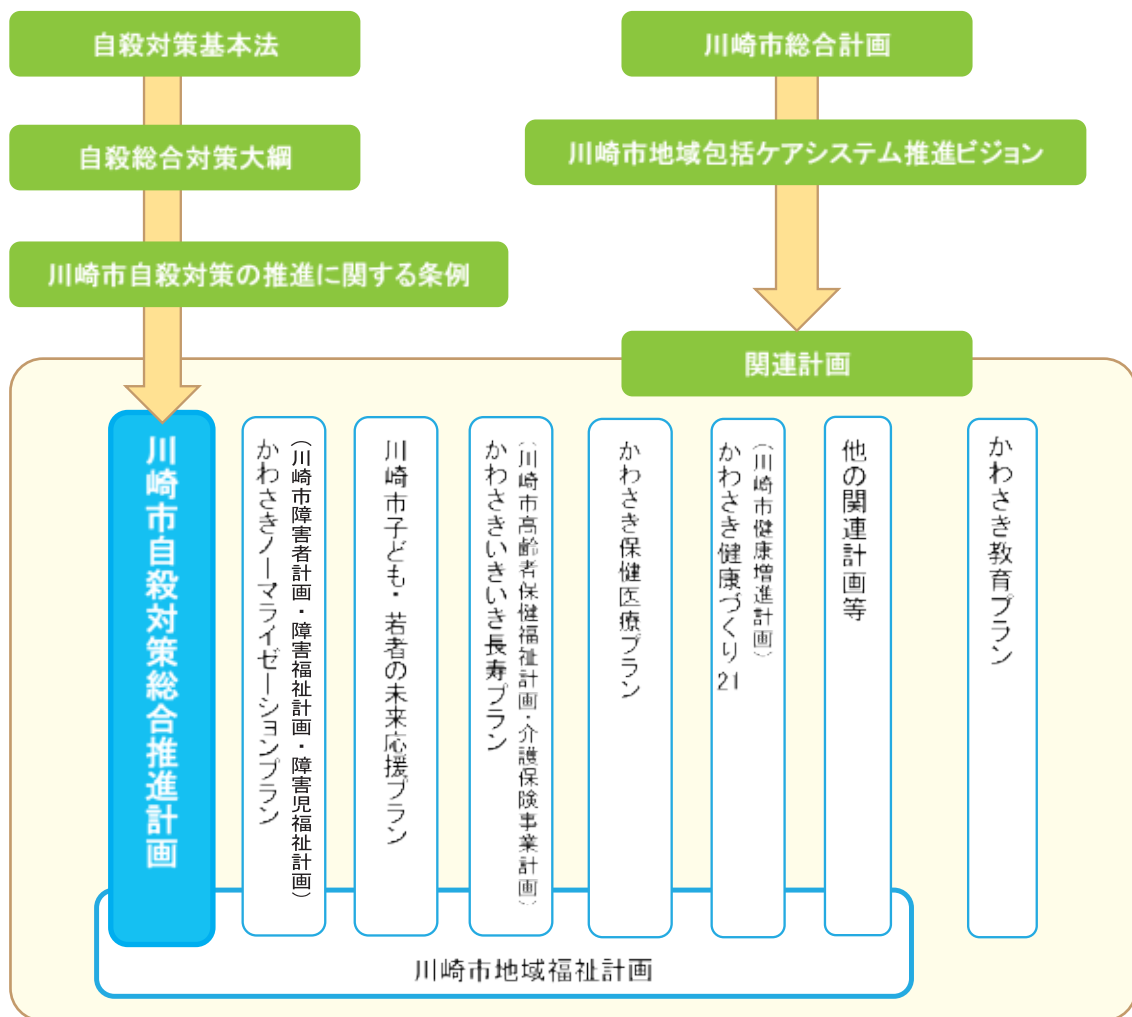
自殺対策基本法

自殺総合対策大綱

川崎市自殺対策の推進に関する条例

川崎市総合計画

川崎市地域包括ケアシステム推進ビジョン

関連計画

川崎市自殺対策総合推進計画

かわさきノーマライゼーションプラン（川崎市障害者計画・障害福祉計画・障害児福祉計画）

川崎市子ども・若者の未来応援プラン

かわさきいきいき長寿プラン（川崎市高齢者保健福祉計画・介護保険事業計画）

かわさき保健医療プラン

かわさき健康づくり21（川崎市健康増進計画）

他の関連計画等

かわさき教育プラン

川崎市地域福祉計画